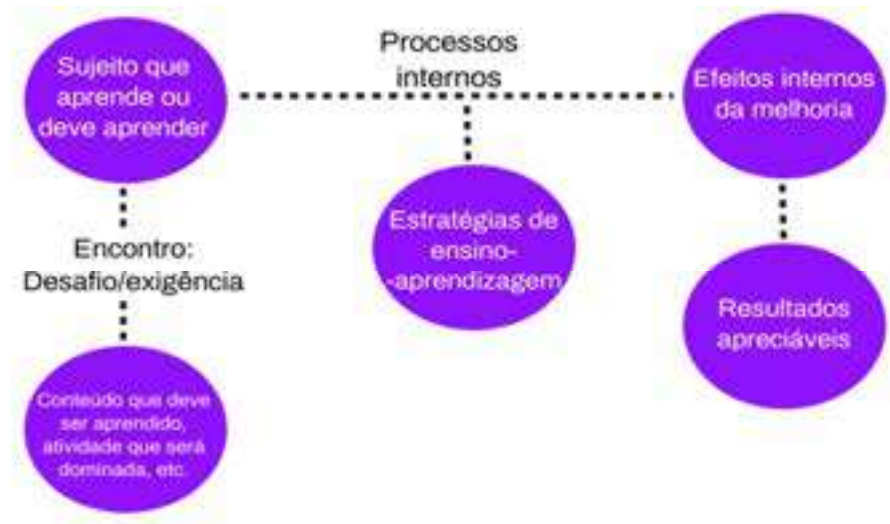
Sujeito que aprende ou deve aprender

Processos internos

Efeitos internos da melhoria

Encontro: Desafio/exigência

Estratégias de ensino- -aprendizagem

Resultados apreciáveis

Conteúdo que deve ser aprendido, atividade que será dominada, etc.